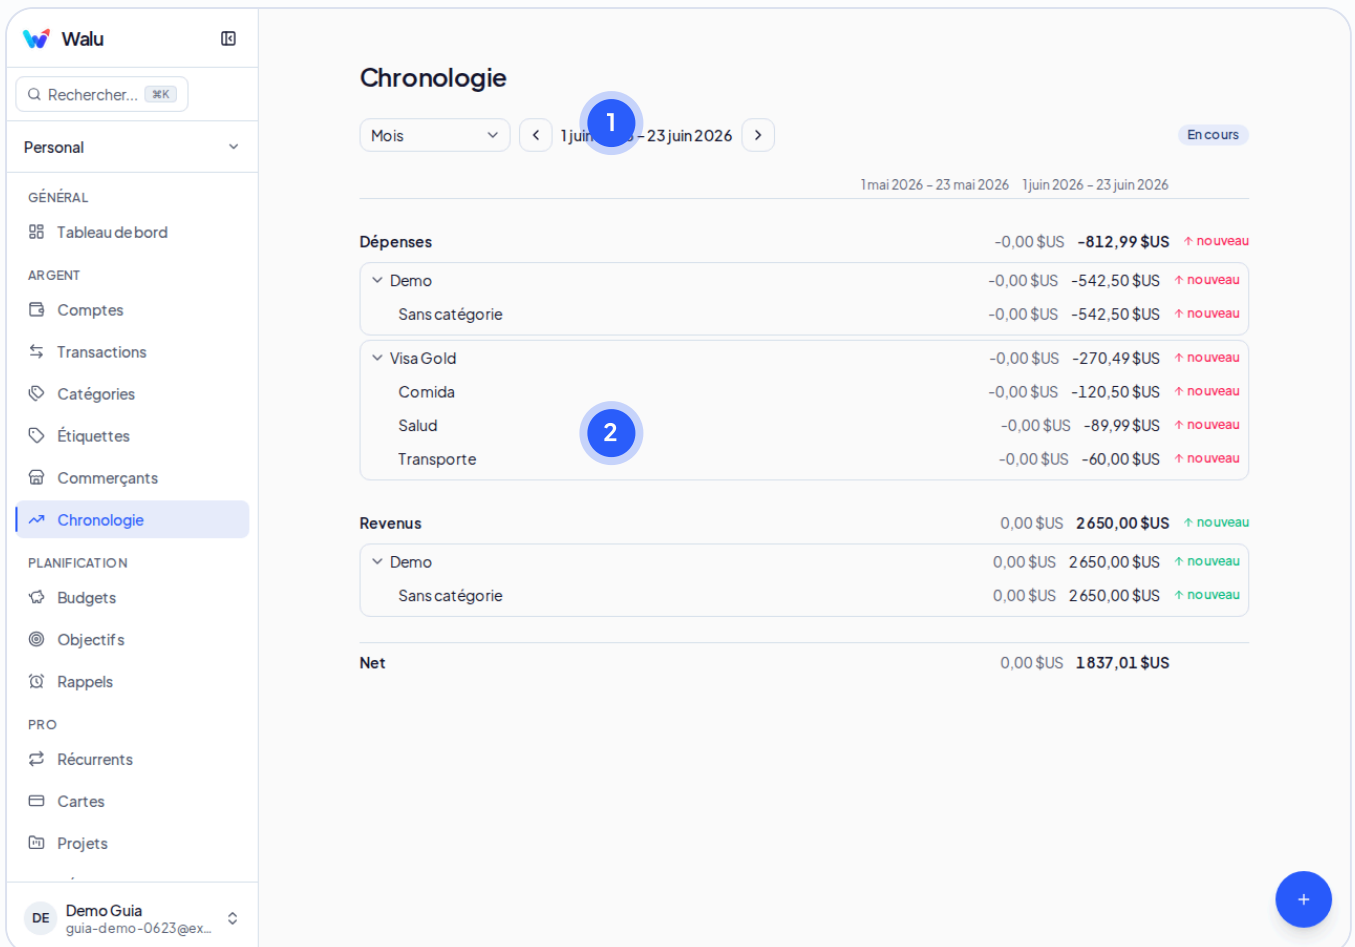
Walu

Rechercher... ⌘K

Personal

GÉNÉRAL
Tableau de bord

ARGENT
Comptes
Transactions
Catégories
Étiquettes
Commerçants
Chronologie

PLANIFICATION
Budgets
Objectifs
Rappels

PRO
Récurrents
Cartes
Projets

DE Demo Guia
guia-demo-0623@ex...

Chronologie

Mois
1 juin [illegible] – 23 juin 2026
1
En cours

1 mai 2026 – 23 mai 2026 1 juin 2026 – 23 juin 2026

| | | | |
|---|---|---|---|
| Dépenses | -0,00 $US | -812,99 $US | ↑ nouveau |
| Demo | -0,00 $US | -542,50 $US | ↑ nouveau |
| Sans catégorie | -0,00 $US | -542,50 $US | ↑ nouveau |
| Visa Gold | -0,00 $US | -270,49 $US | ↑ nouveau |
| Comida | -0,00 $US | -120,50 $US | ↑ nouveau |
| Salud | -0,00 $US | -89,99 $US | ↑ nouveau |
| Transporte | -0,00 $US | -60,00 $US | ↑ nouveau |
| Revenus | 0,00 $US | 2 650,00 $US | ↑ nouveau |
| Demo | 0,00 $US | 2 650,00 $US | ↑ nouveau |
| Sans catégorie | 0,00 $US | 2 650,00 $US | ↑ nouveau |
| Net | 0,00 $US | 1 837,01 $US | |

2

+